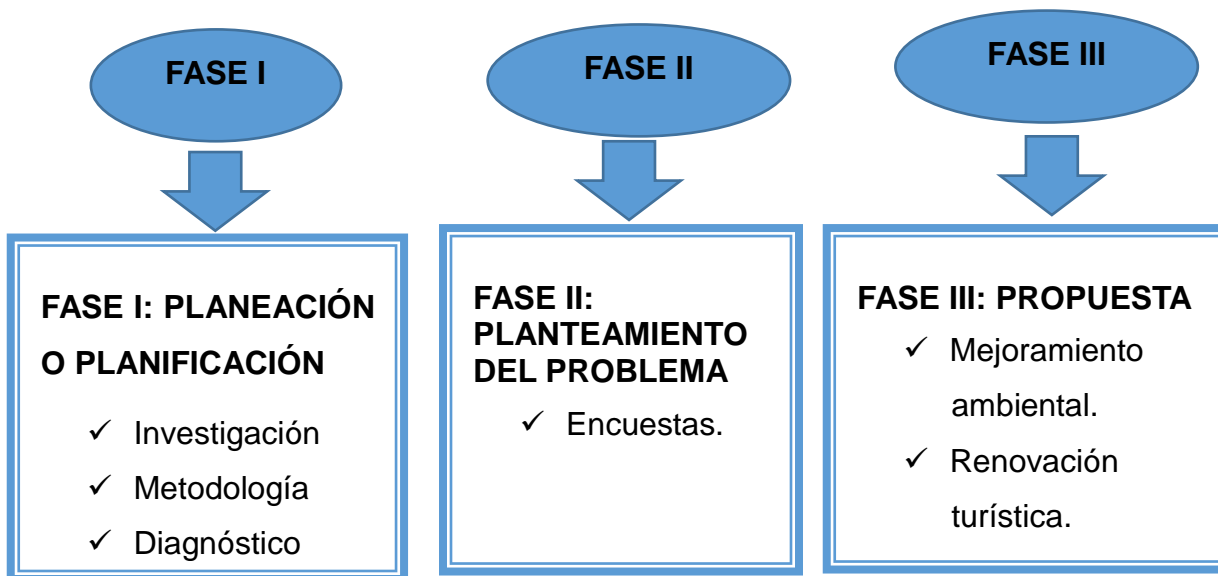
FASE I

FASE II

FASE III

FASE I: PLANEACIÓN O PLANIFICACIÓN
✓ Investigación
✓ Metodología
✓ Diagnóstico

FASE II: PLANTEAMIENTO DEL PROBLEMA
✓ Encuestas.

FASE III: PROPUESTA
✓ Mejoramiento ambiental.
✓ Renovación turística.